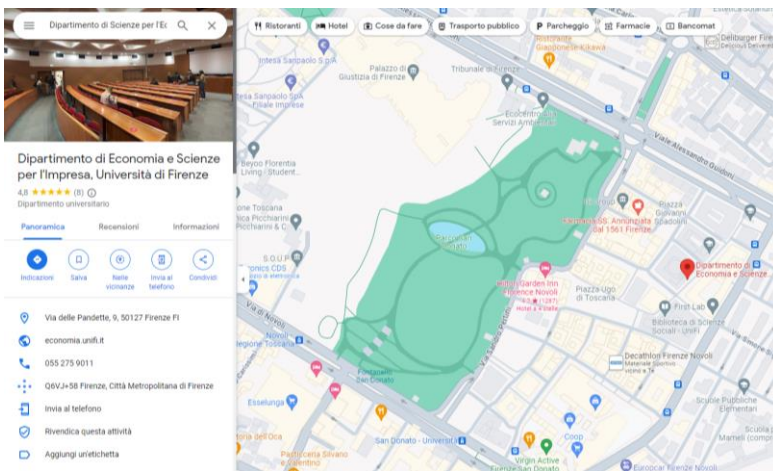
Dipartimento di Scienze per l'Ec

Ristoranti
Hotel
Cose da fare
Trasporto pubblico
Parcheggio
Farmacie
Bancomat

Dipartimento di Economia e Scienze per l'Impresa, Università di Firenze
4,8 ★★★★★ (8)
Dipartimento universitario

Panoramica
Recensioni
Informazioni

Indicazioni
Salva
Nelle vicinanze
Invia al telefono
Condividi

Via delle Pandette, 9, 50127 Firenze FI
economia.unifi.it
055 275 9011
Q6VJ+58 Firenze, Città Metropolitana di Firenze
Invia al telefono
Rivendica questa attività
Aggiungi un'etichetta

Intesa Sanpaolo S.p.A Filiale Imprese
Palazzo di Giustizia di Firenze
Tribunale di Firenze
Giapponese Kikawa
Deliburger Firenze
Ecocentro Servizi Ambientali
Viale Alessandro Guidoni
Beyoo Florentia Living - Student
Toscana
Picchiarini
Farmacia SS. Annunziata dal 1561 Firenze
Piazza Giovanni Spadolini
Dipartimento di Economia e Scienze
S.O.U.P.
CDS
Hilton Garden Inn Florence Novoli
4,3 ★★★★★ (1287)
Hotel a 4 stelle
Piazza Ugo di Toscana
First Lab
Biblioteca di Scienze Sociali
Via di Novoli
Decathlon Firenze Novoli
Esselunga
San Donato
Coop
San Donato - Università
Virgin Active
Scuole Pubbliche Elementari
Europcar Firenze Novoli
dell'Oca
Pasticceria Silvano e Carolina